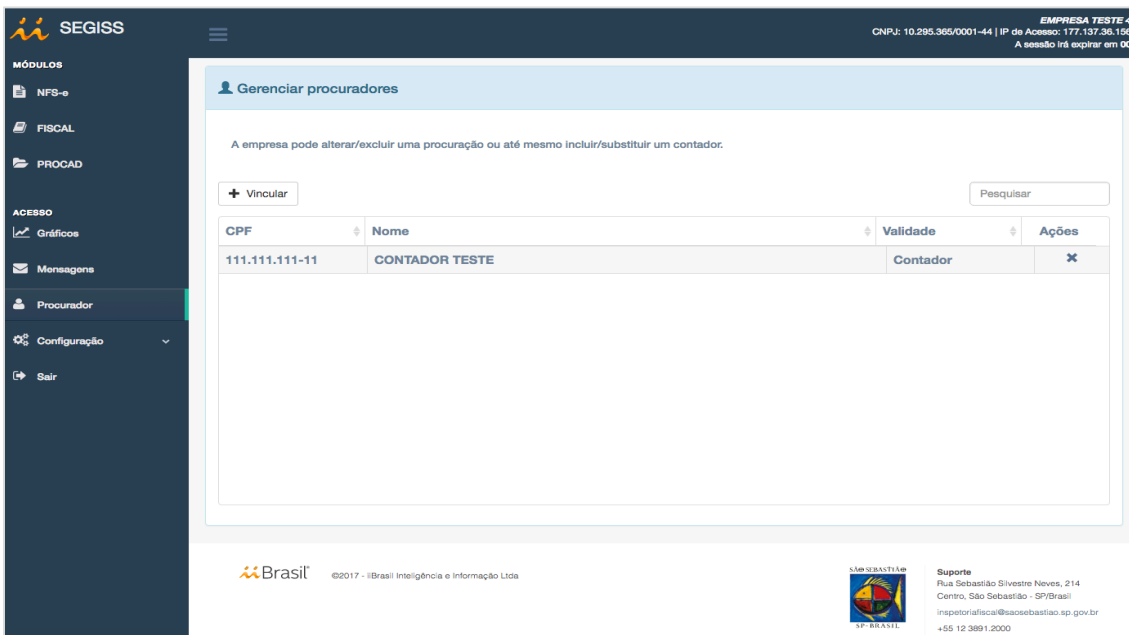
SEGISS

EMPRESA TESTE
CNPJ: 10.295.365/0001-44 | IP de Acesso: 177.137.36.15
A sessão irá expirar em 0

MÓDULOS
NFS-e
FISCAL
PROCAD

ACESSO
Gráficos
Mensagens
Procurador
Configuração
Sair

Gerenciar procuradores

A empresa pode alterar/excluir uma procuração ou até mesmo incluir/substituir um contador.

+ Vincular

Pesquisar

| CPF | Nome | Validade | Ações |
|---|---|---|---|
| 111.111.111-11 | CONTADOR TESTE | Contador | ✖ |

iiBrasil ©2017 - iiBrasil Inteligência e Informação Ltda

SÃO SEBASTIÃO
SP - BRASIL

Suporte
Rua Sebastião Silvestre Neves, 214
Centro, São Sebastião - SP/Brasil
inspetoriafiscal@saosebastiao.sp.gov.br
+55 12 3891.2000